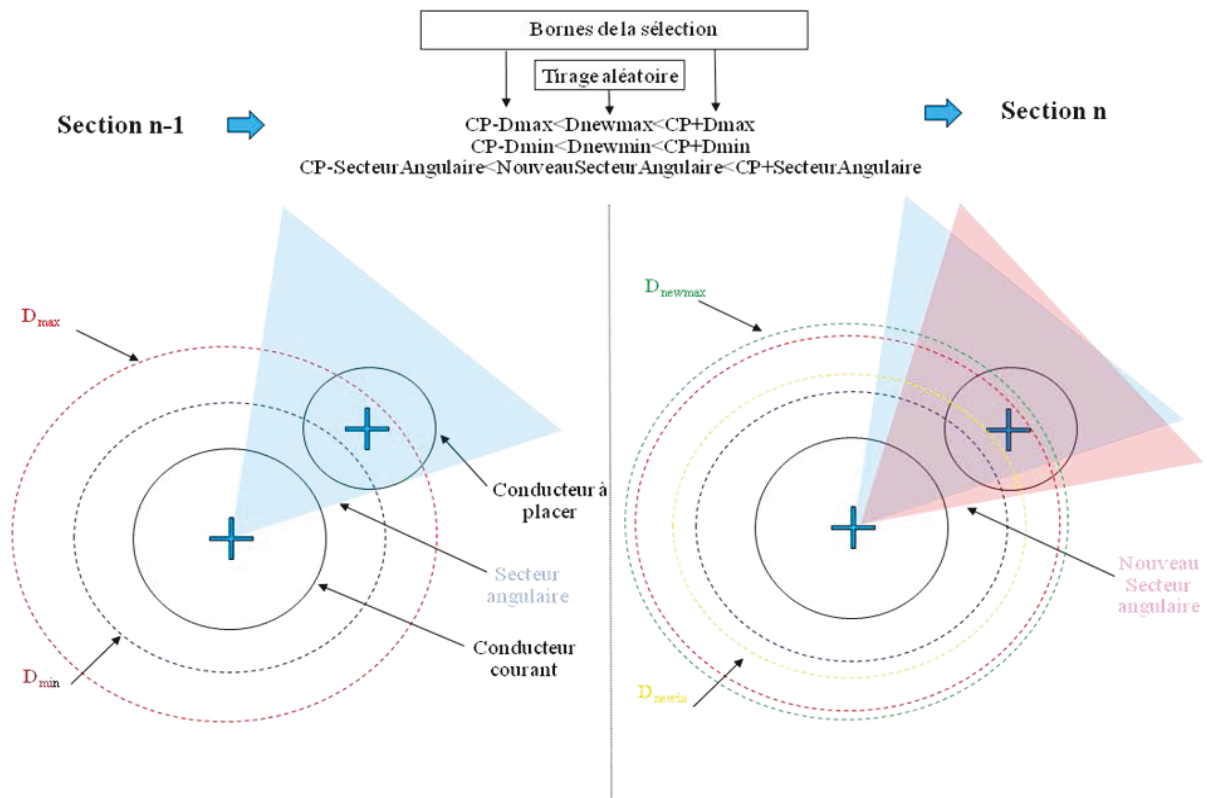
Bornes de la sélection

Tirage aléatoire

Section n-1

CP-Dmax<Dnewmax<CP+Dmax
CP-Dmin<Dnewmin<CP+Dmin
CP-SecteurAngulaire<NouveauSecteurAngulaire<CP+SecteurAngulaire

Section n

$D_{max}$

Conducteur à placer

Secteur angulaire

Conducteur courant

$D_{min}$

$D_{newmax}$

Nouveau Secteur angulaire

$D_{newin}$